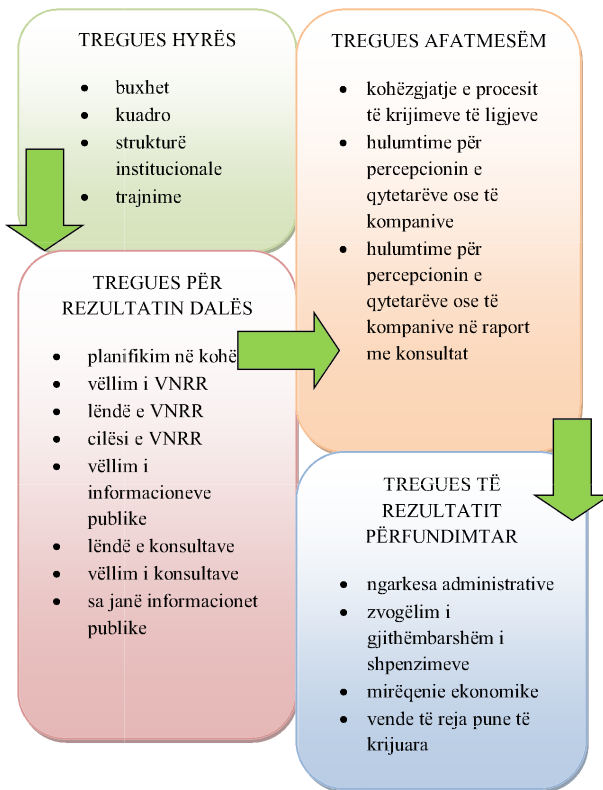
TREGUES HYRËS

- buxhet
- kuadro
- strukturë institucionale
- trajnime

TREGUES AFATMESËM

- kohëzgjatje e procesit të krijimeve të ligjeve
- hulumtime për percepcionin e qytetarëve ose të kompanive
- hulumtime për percepcionin e qytetarëve ose të kompanive në raport me konsultat

TREGUES PËR REZULTATIN DALËS

- planifikim në kohë
- vëllim i VNRR
- lëndë e VNRR
- cilësi e VNRR
- vëllim i informacioneve publike
- lëndë e konsultave
- vëllim i konsultave
- sa janë informacionet publike

TREGUES TË REZULTATIT PËRFUNDIMTAR

- ngarkesa administrative
- zvogëlim i gjithëmbarshëm i shpenzimeve
- mirëqenie ekonomike
- vende të reja pune të krijuara